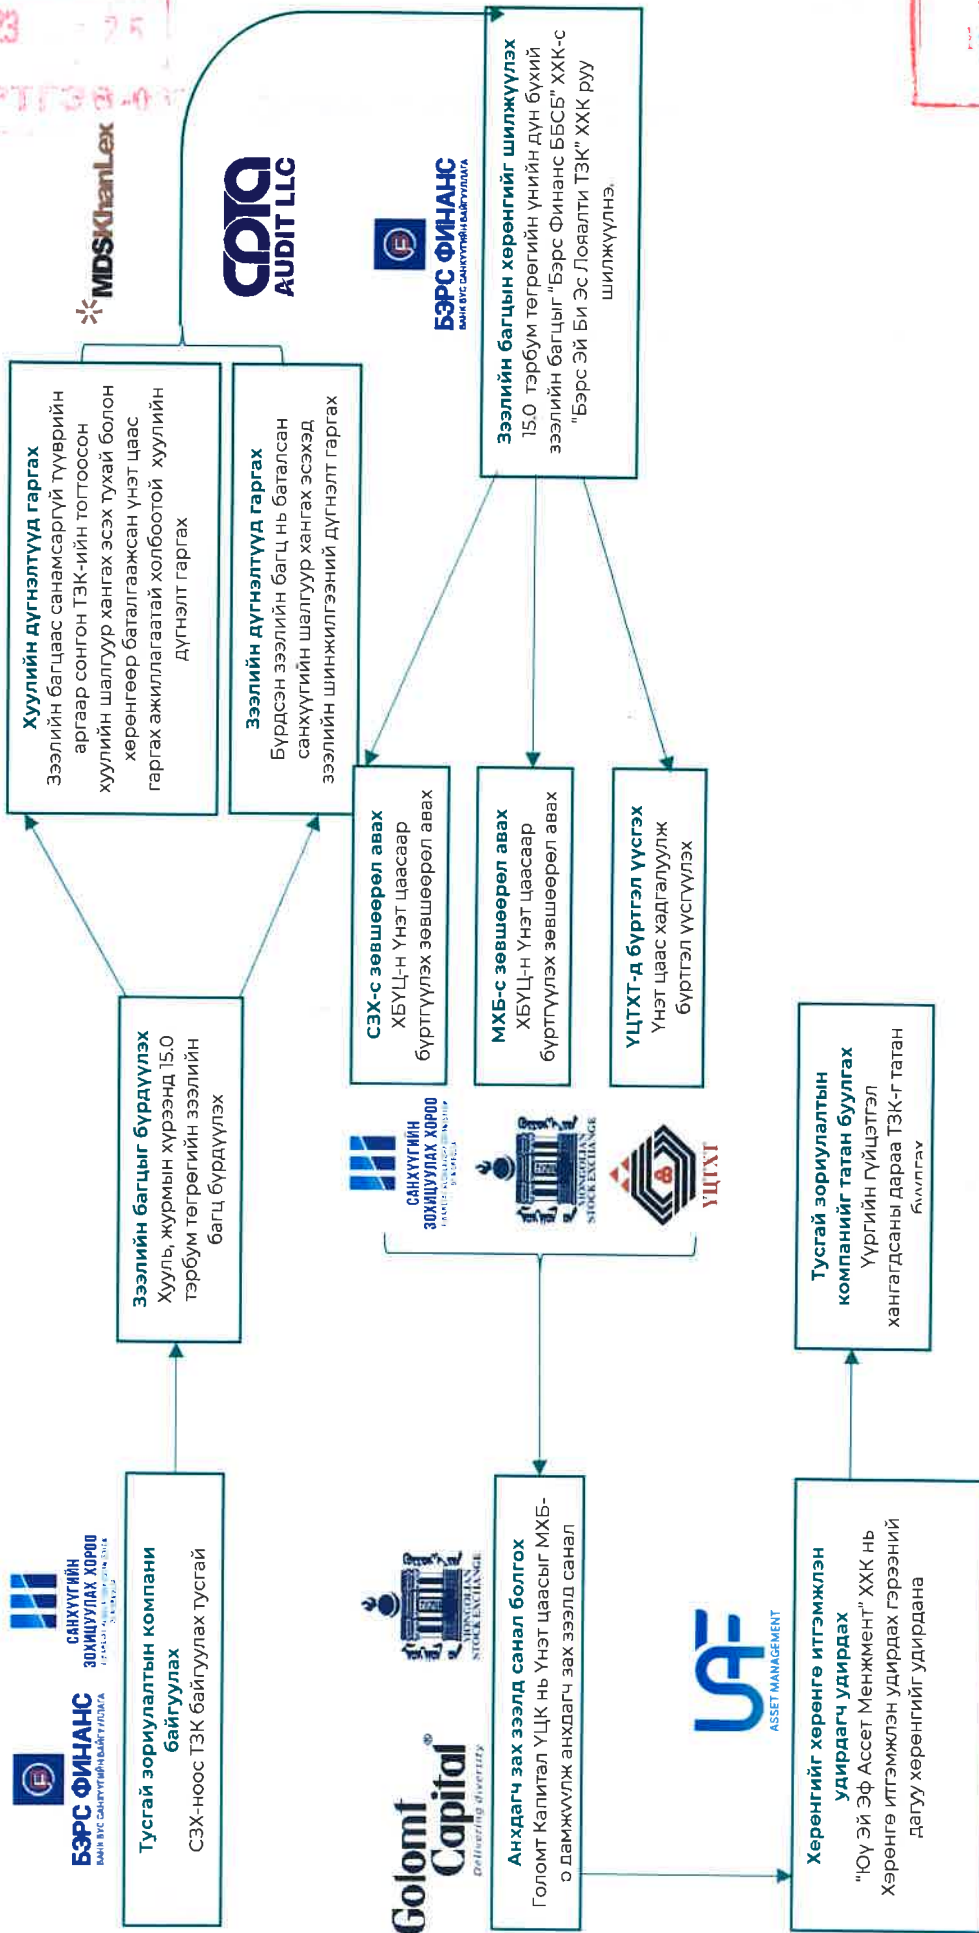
БЭРС ФИНАНС
БАНК БУС САНХҮҮГИЙН БАЙГУУЛЛАГА

САНХҮҮГИЙН ЗОХИЦУУЛАХ ХОРОО

Тусгай зориулалтын компани байгуулах
СЗХ-ноос ТЗК байгуулах тусгай

Зээлийн багцыг бүрдүүлэх
Хууль, журмын хүрээнд 15.0 тэрбум төгрөгийн зээлийн багц бүрдүүлэх

Хуулийн дүгнэлтүүд гаргах
Зээлийн багцаас санамсаргүй түүврийн аргаар сонгон ТЗК-ийн тогтоосон хуулийн шалгуур хангах эсэх тухай болон хөрөнгөөр баталгаажсан үнэт цаас гаргах ажиллагаатай холбоотой хуулийн дүгнэлт гаргах

Зээлийн дүгнэлтүүд гаргах
Бүрдсэн зээлийн багц нь батлагдсан санхүүгийн шалгуур хангах эсэхэд зээлийн шинжилгээний дүгнэлт гаргах

MDSKhanLex

CDTA AUDIT LLC

БЭРС ФИНАНС
БАНК БУС САНХҮҮГИЙН БАЙГУУЛЛАГА

Зээлийн багцын хөрөнгийг шилжүүлэх
15.0 тэрбум төгрөгийн үнийн дүн бүхий зээлийн багцыг "Бэрс Финанс ББСБ" ХХК-с "Бэрс Эй Би Эс Лоялти ТЗК" ХХК руу шилжүүлнэ.

САНХҮҮГИЙН ЗОХИЦУУЛАХ ХОРОО

MONGOLIAN STOCK EXCHANGE

ҮЦТХТ

СЗХ-с зөвшөөрөл авах
ХБҮЦ-н Үнэт цаасаар бүртгүүлэх зөвшөөрөл авах

МХБ-с зөвшөөрөл авах
ХБҮЦ-н Үнэт цаасаар бүртгүүлэх зөвшөөрөл авах

ҮЦТХТ-д бүртгэл үүсгэх
Үнэт цаас хадгалуулж бүртгэл үүсгүүлэх

Goломt Capital
Delivering diversity

MONGOLIAN STOCK EXCHANGE

Анхдагч зах зээлд санал болгох
Голомт Капитал ҮЦК нь Үнэт цаасыг МХБ-ээр дамжуулж анхдагч зах зээлд санал

UAF ASSET MANAGEMENT

Хөрөнгийг хөрөнгө итгэмжлэн удирдагч удирдах
"Юу Эй Эф Ассет Менежмент" ХХК нь Хөрөнгө итгэмжлэн удирдах гэрээний дагуу хөрөнгийг удирдана

Тусгай зориулалтын компанийг татан буулгах
Үүргийн гүйцэтгэл хангагдсаны дараа ТЗК-г татан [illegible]